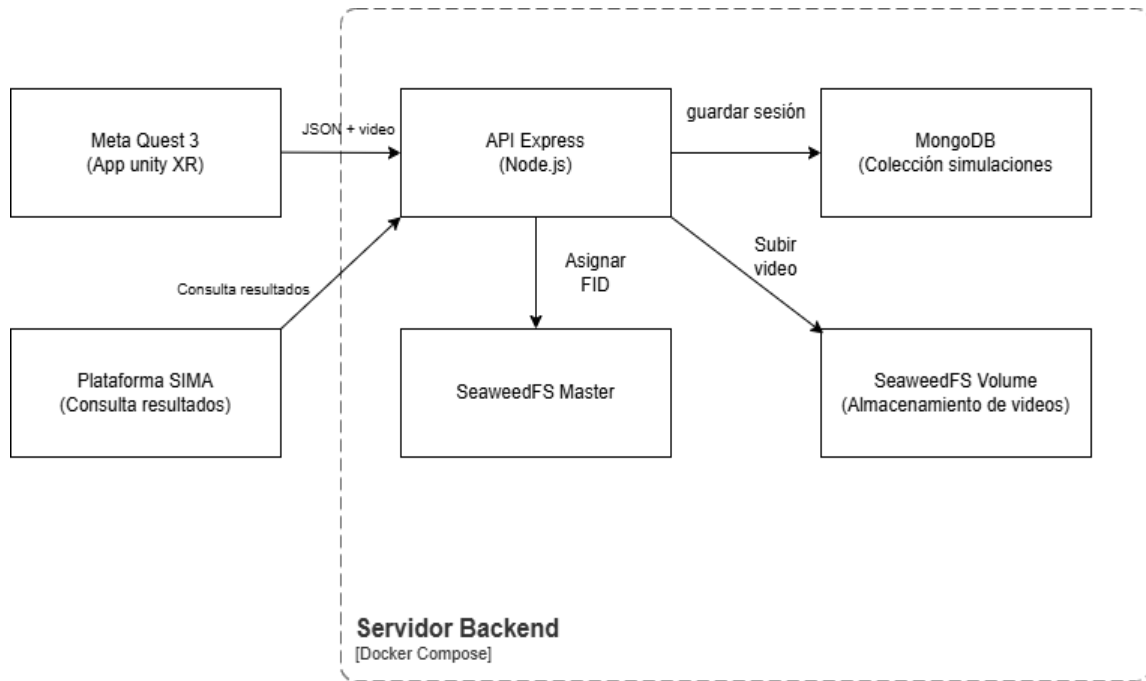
Meta Quest 3
(App unity XR)

JSON + video

API Express
(Node.js)

guardar sesión

MongoDB
(Colección simulaciones

Consulta resultados

Asignar
FID

Subir
video

Plataforma SIMA
(Consulta resultados)

SeaweedFS Master

SeaweedFS Volume
(Almacenamiento de videos)

Servidor Backend
[Docker Compose]